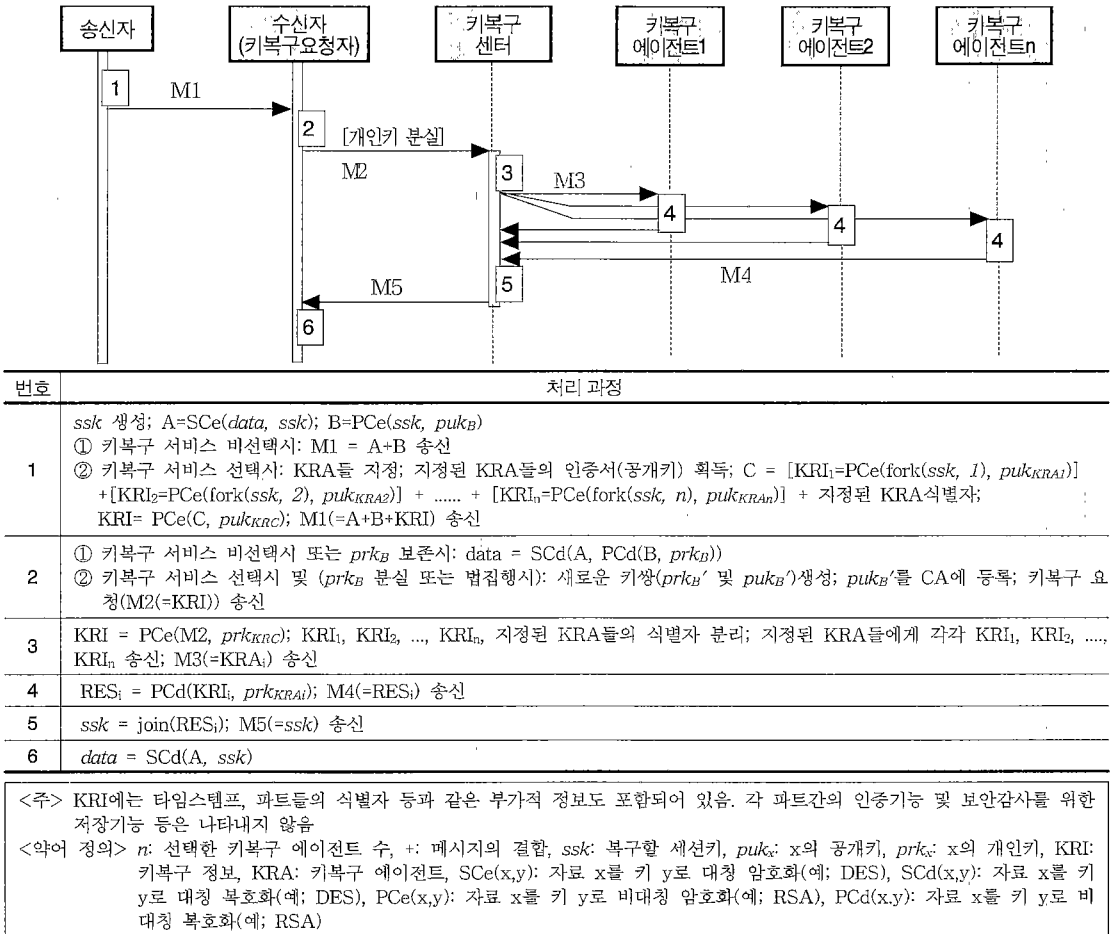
송신자

수신자 (키복구요청자)

키복구 센터

키복구 에이전트1

키복구 에이전트2

키복구 에이전트n

1

M1

2

[개인키 분실]

M2

3

M3

4

4

4

M4

5

M5

6

| 번호 | 처리 과정 |
|---|---|
| 1 | *ssk* 생성; A=SCe(*data, ssk*); B=PCe(*ssk, puk$_B$*) ① 키복구 서비스 비선택시: M1 = A+B 송신 ② 키복구 서비스 선택시: KRA들 지정; 지정된 KRA들의 인증서(공개키) 획득; C = [KRI$_1$=PCe(fork(*ssk, 1*), *puk$_{KRA1}$*)] +[KRI$_2$=PCe(fork(*ssk, 2*), *puk$_{KRA2}$*)] + ...... + [KRI$_n$=PCe(fork(*ssk, n*), *puk$_{KRAn}$*)] + 지정된 KRA식별자; KRI= PCe(C, *puk$_{KRC}$*); M1(=A+B+KRI) 송신 |
| 2 | ① 키복구 서비스 비선택시 또는 *prk$_B$* 보존시: data = SCd(A, PCd(B, *prk$_B$*)) ② 키복구 서비스 선택시 및 (*prk$_B$* 분실 또는 법집행시): 새로운 키쌍(*prk$_B$'* 및 *puk$_B$'*)생성; *puk$_B$'*를 CA에 등록; 키복구 요청(M2(=KRI)) 송신 |
| 3 | KRI = PCe(M2, *prk$_{KRC}$*); KRI$_1$, KRI$_2$, ..., KRI$_n$, 지정된 KRA들의 식별자 분리; 지정된 KRA들에게 각각 KRI$_1$, KRI$_2$, ...., KRI$_n$ 송신; M3(=KRA$_i$) 송신 |
| 4 | RES$_i$ = PCd(KRI$_i$, *prk$_{KRAi}$*); M4(=RES$_i$) 송신 |
| 5 | *ssk* = join(RES$_i$); M5(=*ssk*) 송신 |
| 6 | *data* = SCd(A, *ssk*) |

<주> KRI에는 타임스탬프, 파트들의 식별자 등과 같은 부가적 정보도 포함되어 있음. 각 파트간의 인증기능 및 보안감사를 위한 저장기능 등은 나타내지 않음

<약어 정의> *n*: 선택한 키복구 에이전트 수, +: 메시지의 결합, *ssk*: 복구할 세션키, *puk$_x$*: x의 공개키, *prk$_x$*: x의 개인키, KRI: 키복구 정보, KRA: 키복구 에이전트, SCe(x,y): 자료 x를 키 y로 대칭 암호화(예; DES), SCd(x,y): 자료 x를 키 y로 대칭 복호화(예; DES), PCe(x,y): 자료 x를 키 y로 비대칭 암호화(예; RSA), PCd(x,y): 자료 x를 키 y로 비대칭 복호화(예; RSA)